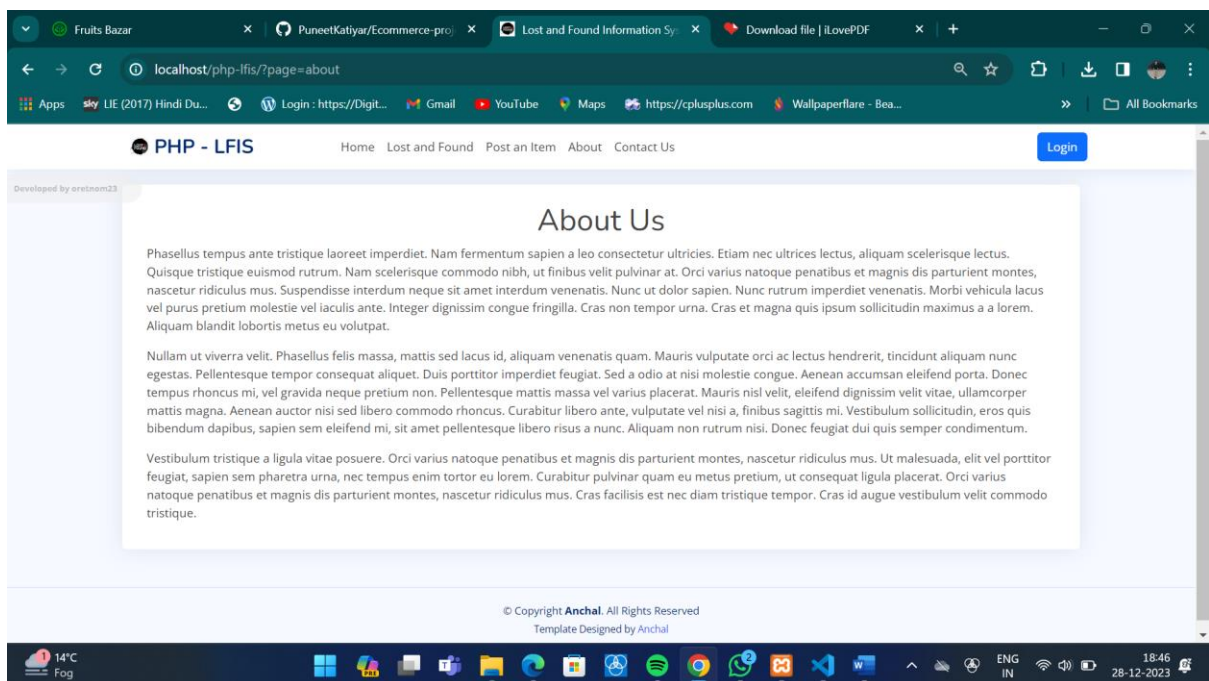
Fruits Bazar | PuneetKatiyar/Ecommerce-proj | Lost and Found Information Sys | Download file | iLovePDF

localhost/php-lfis/?page=about

Apps | LIE (2017) Hindi Du... | Login : https://Digit... | Gmail | YouTube | Maps | https://cplusplus.com | Wallpaperflare - Bea... | All Bookmarks

PHP - LFIS

Home Lost and Found Post an Item About Contact Us

Login

Developed by oretnom23

About Us

Phasellus tempus ante tristique laoreet imperdiet. Nam fermentum sapien a leo consectetur ultricies. Etiam nec ultrices lectus, aliquam scelerisque lectus. Quisque tristique euismod rutrum. Nam scelerisque commodo nibh, ut finibus velit pulvinar at. Orci varius natoque penatibus et magnis dis parturient montes, nascetur ridiculus mus. Suspendisse interdum neque sit amet interdum venenatis. Nunc ut dolor sapien. Nunc rutrum imperdiet venenatis. Morbi vehicula lacus vel purus pretium molestie vel iaculis ante. Integer dignissim congue fringilla. Cras non tempor urna. Cras et magna quis ipsum sollicitudin maximus a a lorem. Aliquam blandit lobortis metus eu volutpat.

Nullam ut viverra velit. Phasellus felis massa, mattis sed lacus id, aliquam venenatis quam. Mauris vulputate orci ac lectus hendrerit, tincidunt aliquam nunc egestas. Pellentesque tempor consequat aliquet. Duis porttitor imperdiet feugiat. Sed a odio at nisi molestie congue. Aenean accumsan eleifend porta. Donec tempus rhoncus mi, vel gravida neque pretium non. Pellentesque mattis massa vel varius placerat. Mauris nisl velit, eleifend dignissim velit vitae, ullamcorper mattis magna. Aenean auctor nisi sed libero commodo rhoncus. Curabitur libero ante, vulputate vel nisi a, finibus sagittis mi. Vestibulum sollicitudin, eros quis bibendum dapibus, sapien sem eleifend mi, sit amet pellentesque libero risus a nunc. Aliquam non rutrum nisi. Donec feugiat dui quis semper condimentum.

Vestibulum tristique a ligula vitae posuere. Orci varius natoque penatibus et magnis dis parturient montes, nascetur ridiculus mus. Ut malesuada, elit vel porttitor feugiat, sapien sem pharetra urna, nec tempus enim tortor eu lorem. Curabitur pulvinar quam eu metus pretium, ut consequat ligula placerat. Orci varius natoque penatibus et magnis dis parturient montes, nascetur ridiculus mus. Cras facilisis est nec diam tristique tempor. Cras id augue vestibulum velit commodo tristique.

© Copyright Anchal. All Rights Reserved
Template Designed by Anchal

14°C
Fog

ENG
IN
18:46
28-12-2023